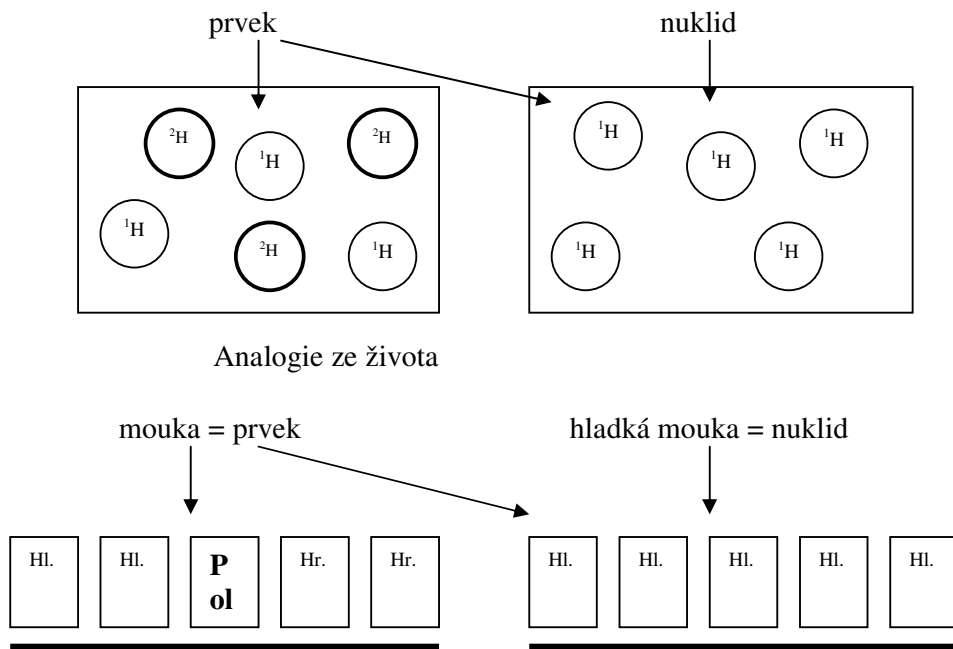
prvek

nuklid

$^{2}H$ $^{1}H$ $^{2}H$ $^{1}H$ $^{2}H$ $^{1}H$

$^{1}H$ $^{1}H$ $^{1}H$ $^{1}H$ $^{1}H$

Analogie ze života

mouka = prvek

hladká mouka = nuklid

Hl. Hl. **P ol** Hr. Hr.

Hl. Hl. Hl. Hl. Hl.